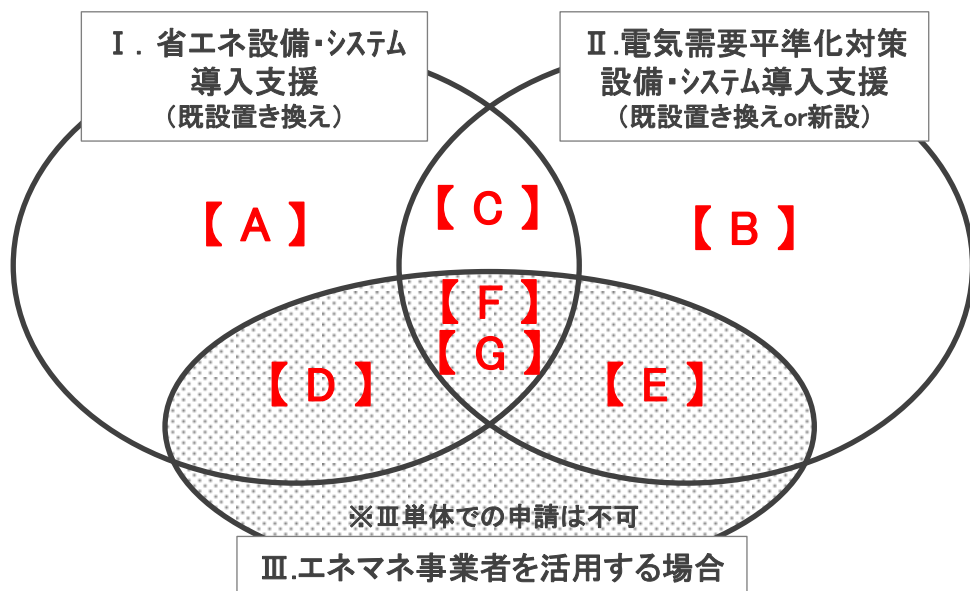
Ⅰ．省エネ設備・システム導入支援
（既設置き換え）

Ⅱ.電気需要平準化対策設備・システム導入支援
（既設置き換えor新設）

【 A 】

【 C 】

【 B 】

【 F 】

【 G 】

【 D 】

【 E 】

※Ⅲ単体での申請は不可

Ⅲ.エネマネ事業者を活用する場合